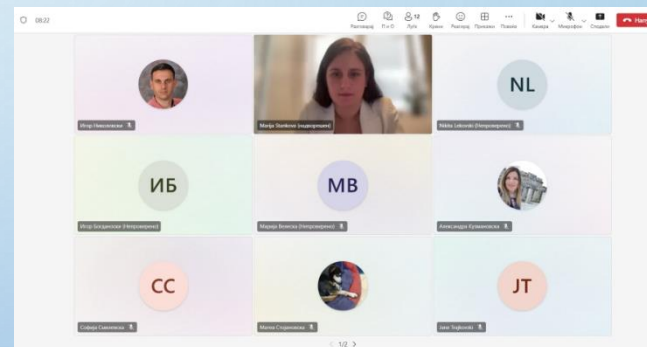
08:22

Разговор П и О Луѓе Крени Реакции Прикажи Повеќе Камера Микрофон Сподели Нап

Игор Николовски

Marija Stanković (неверификуван)

Nikola Lekovski (Непроверено)

NL

ИБ

Игор Блажевски (Непроверено)

MB

Марија Велева (Непроверено)

Александра Кузмановска

CC

Софија Симоновска

Марта Стојановска

JT

Jане Трајковски

< 1/2 >